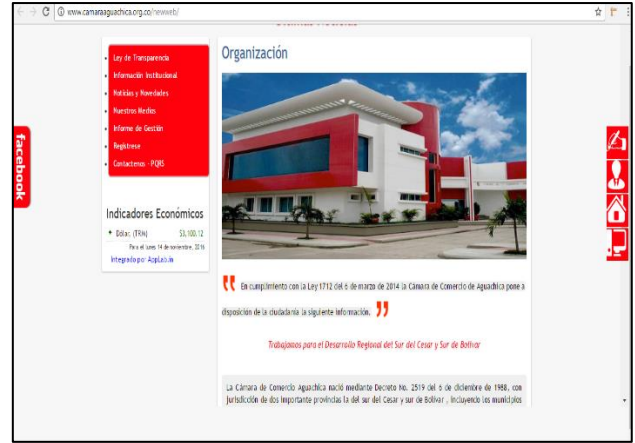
www.camaraaguachica.org.co/newweb/

Ley de Transparencia
Información Institucional
Noticias y Novedades
Nuestros Medios
Informe de Gestión
Registrese
Contactenos - PQRS

Indicadores Económicos
Dolar (TRM) $3.100,12
Para el lunes 14 de noviembre, 2016
Integrado por AcpLab.in

facebook

Organización

En cumplimiento con la Ley 1712 del 6 de marzo de 2014 la Cámara de Comercio de Aguachica pone a disposición de la ciudadanía la siguiente información.

Trabajamos para el Desarrollo Regional del Sur del Cesar y Sur de Bolivar

La Cámara de Comercio Aguachica nació mediante Decreto No. 2519 del 6 de diciembre de 1988, con jurisdicción de dos importante provincias la del sur del Cesar y sur de Bolivar , incluyendo los municipios